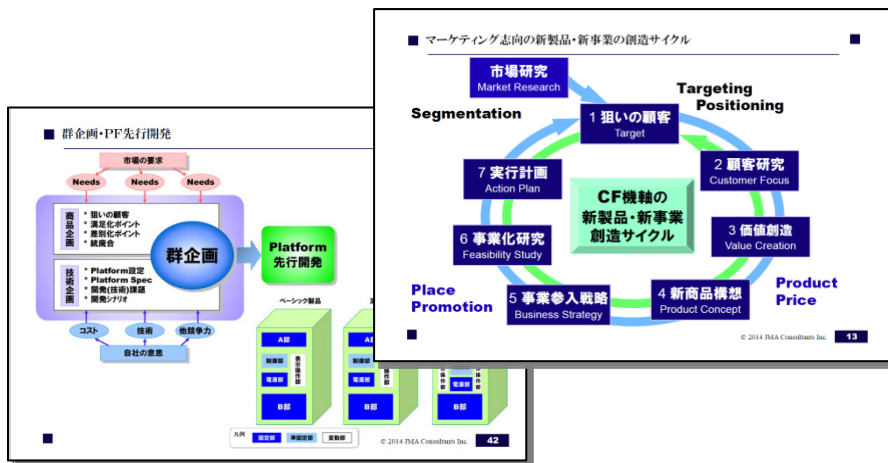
群企画・PF先行開発

市場の要求

Needs
Needs
Needs

商品企画
＊狙いの顧客
＊満足化ポイント
＊差別化ポイント
＊競両合

群企画

技術企画
＊Platform設定
＊Platform Spec
＊開発(技術)課題
＊開発シナリオ

コスト
技術
他競争力

自社の意思

Platform
先行開発

ベーシック製品

A部
制御部
電源部
B部
表示操作部

A部
制御部
電源部
B部

電源部
B部

凡例
固定部
準固定部
変動部

© 2014 JMA Consultants Inc.
42

マーケティング志向の新製品・新事業の創造サイクル

市場研究
Market Research

Targeting
Positioning

Segmentation

1 狙いの顧客
Target

7 実行計画
Action Plan

2 顧客研究
Customer Focus

CF機軸の
新製品・新事業
創造サイクル

3 価値創造
Value Creation

6 事業化研究
Feasibility Study

Product
Price

Place
Promotion

5 事業参入戦略
Business Strategy

4 新商品構想
Product Concept

© 2014 JMA Consultants Inc.
13